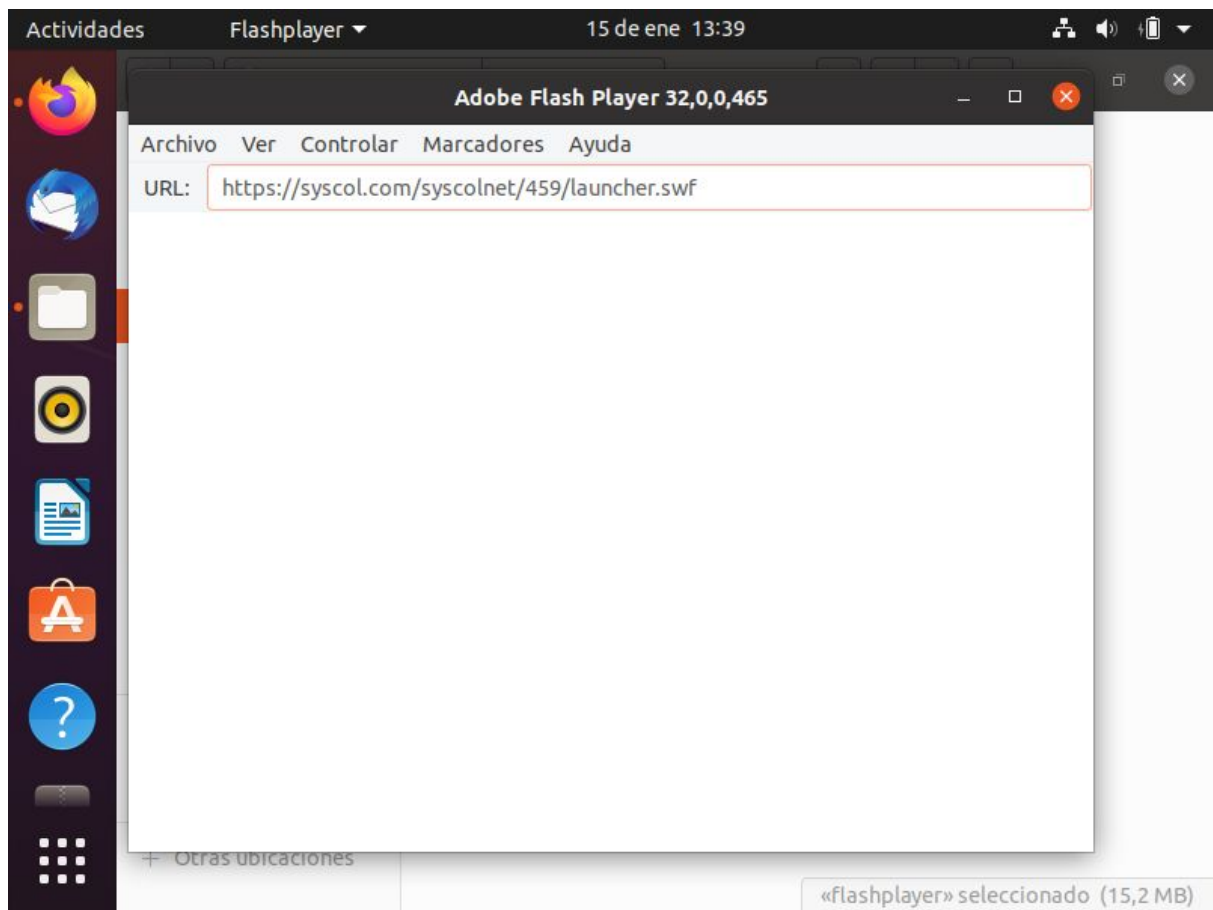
Actividades Flashplayer ▾ 15 de ene 13:39

Adobe Flash Player 32,0,0,465

Archivo Ver Controlar Marcadores Ayuda

URL: https://syscol.com/syscolnet/459/launcher.swf

+ Otras ubicaciones

«flashplayer» seleccionado (15,2 MB)